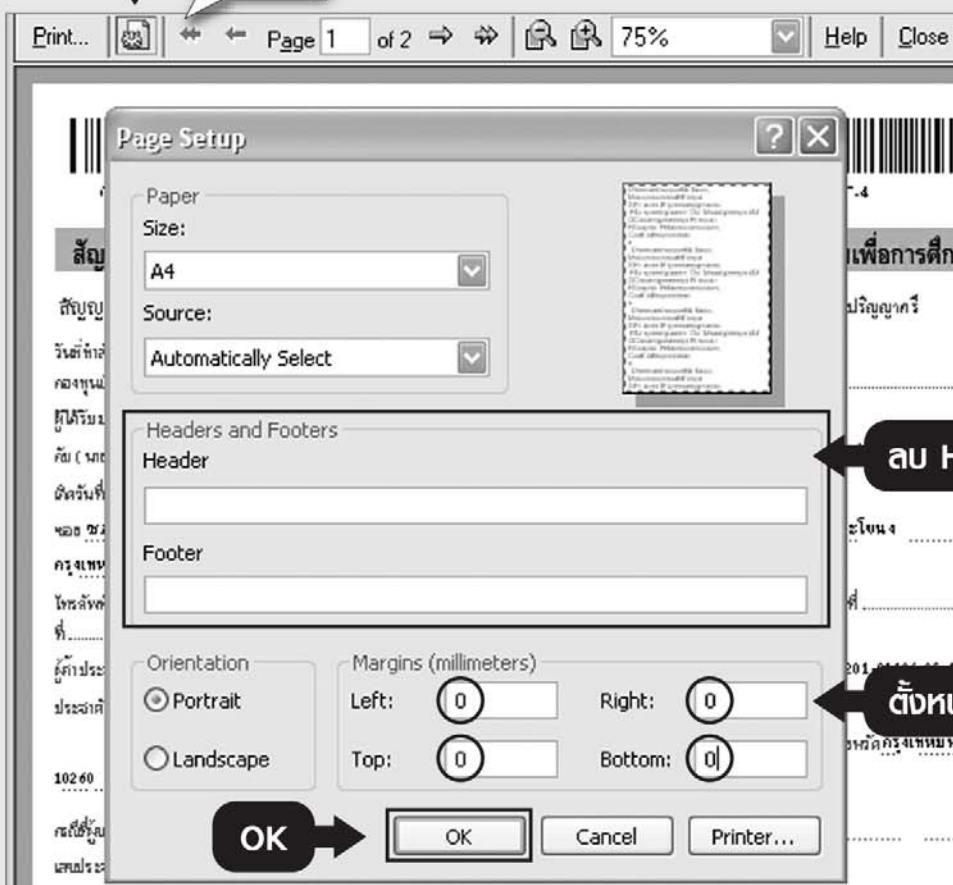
Print... Page 1 of 2 75% Help Close

Page Setup

Paper
Size:
A4
Source:
Automatically Select

Headers and Footers
Header

Footer

Orientation
Portrait
Landscape

Margins (millimeters)
Left: 0
Right: 0
Top: 0
Bottom: 0

OK
OK Cancel Printer...

ลบ H

ตั้งห

สัญ
เพื่อการศึก
สัญญ
ปริญญาตรี
วันที่ทำสั
กองทุนเ
ผู้ได้รับ
คือ ( นาย
ตั้งวันที่
ซอย ซ
ะโยนง
กรุงเทพ
โทรศัพท์
ที่
ที่
ผู้ค้ำประ
ประจำตั
จังหวัดกรุงเทพม
10260
กรณีที่ผู้ม
แสดงประ